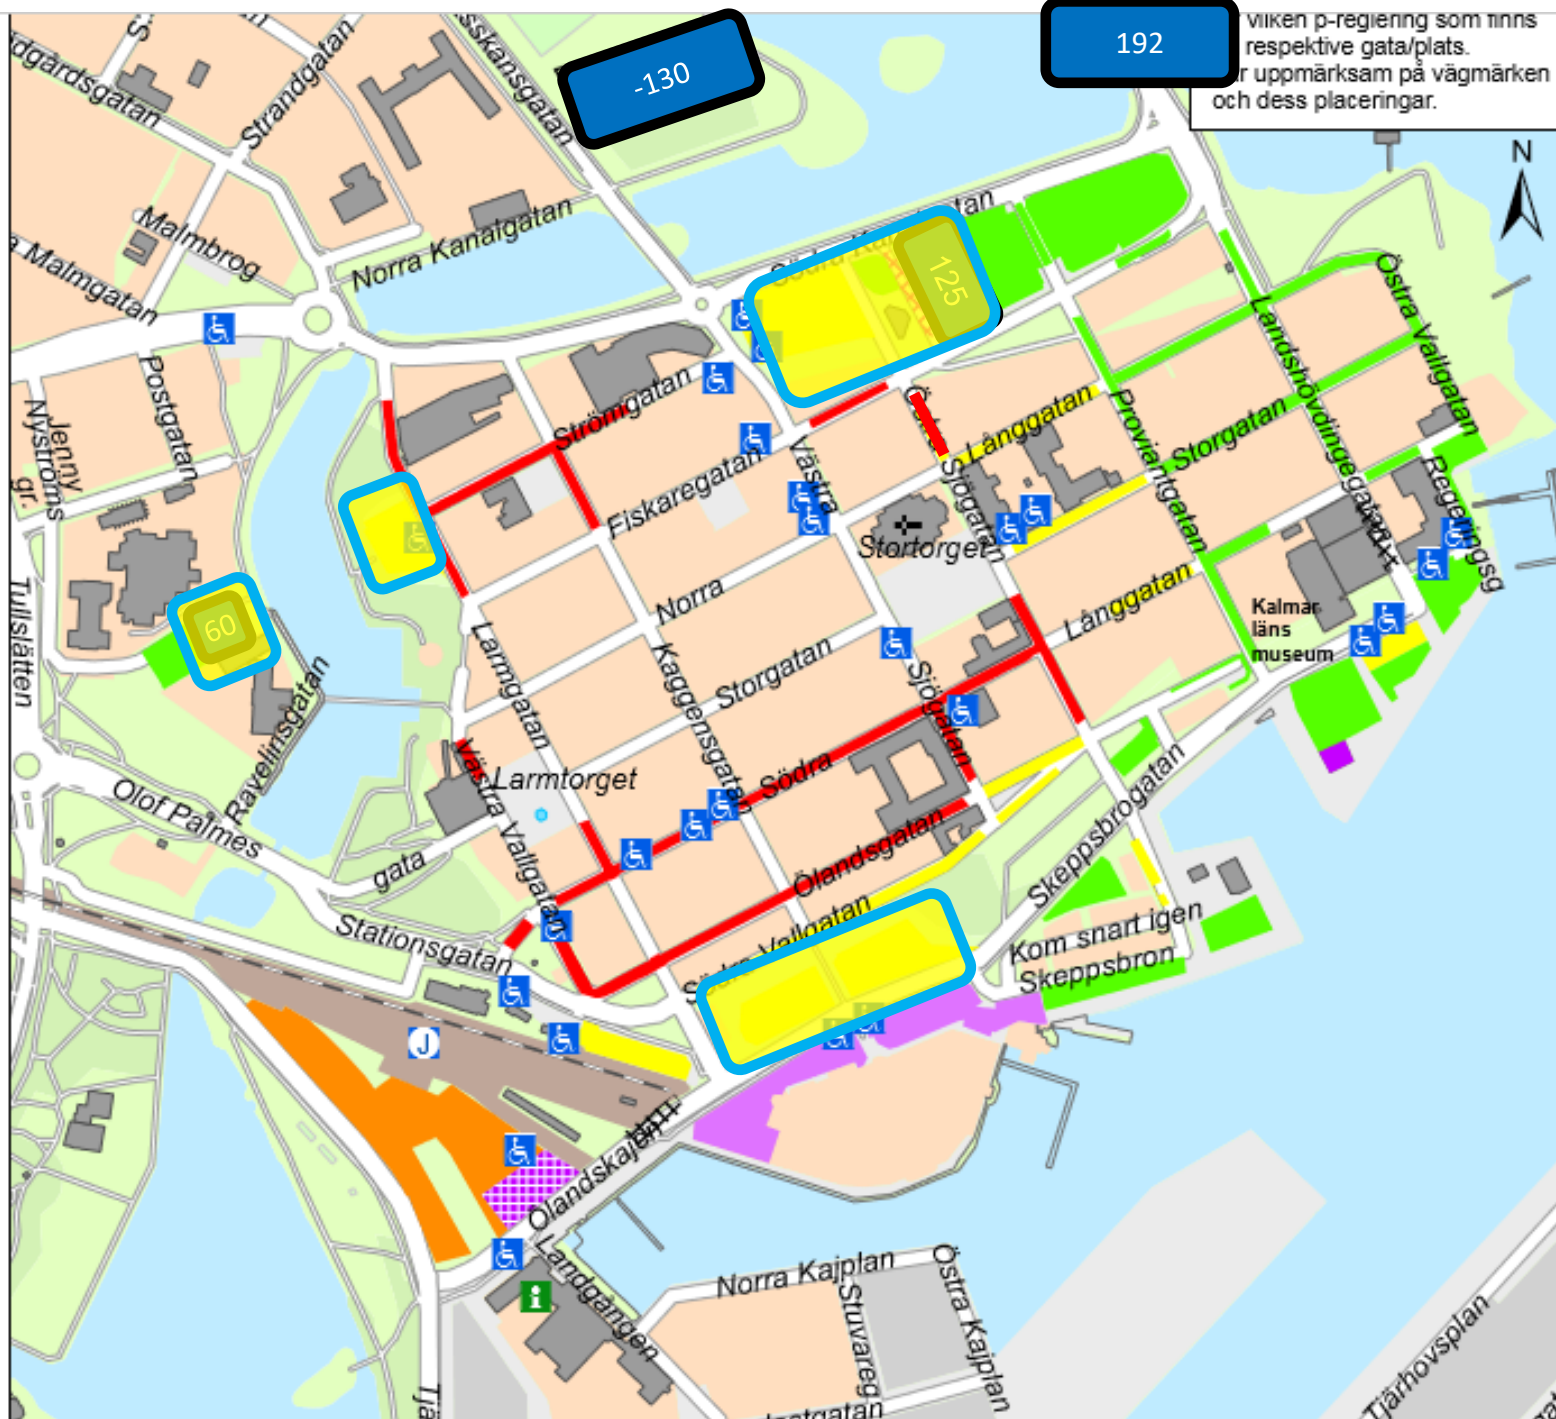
-130

192

vilken p-reglering som finns respektive gata/plats. r uppmärksam på vägmärken och dess placeringar.

N

Strandgatan
Malmbrog
Malmgatan
Norra Kanalgatan
Skansgatan
Södra Kanalgatan
125
Postgatan
Jenny Nyströms gr.
Strömgatan
Fiskaregatan
Västra
Sjögatan
Långgatan
Proviantgatan
Landshövdingegatan
Östra Vallgatan
Storgatan
Regeringsg
Stortorget
Norra
Storgatan
Långgatan
Kalmar läns museum
60
Tullslätten
Larmgatan
Kaggensgatan
Sjögatan
Ravelinsgatan
Olof Palmes gata
Västra Vallgatan
Larmtorget
Södra
Ölandsgatan
Skeppsbrogatan
Stationsgatan
Södra Vallgatan
Kom snart igen Skeppsbron
J
Ölandskajen
Landgången
Norra Kajplan
Stuvareg
Östra Kajplan
Tjärhovsplan